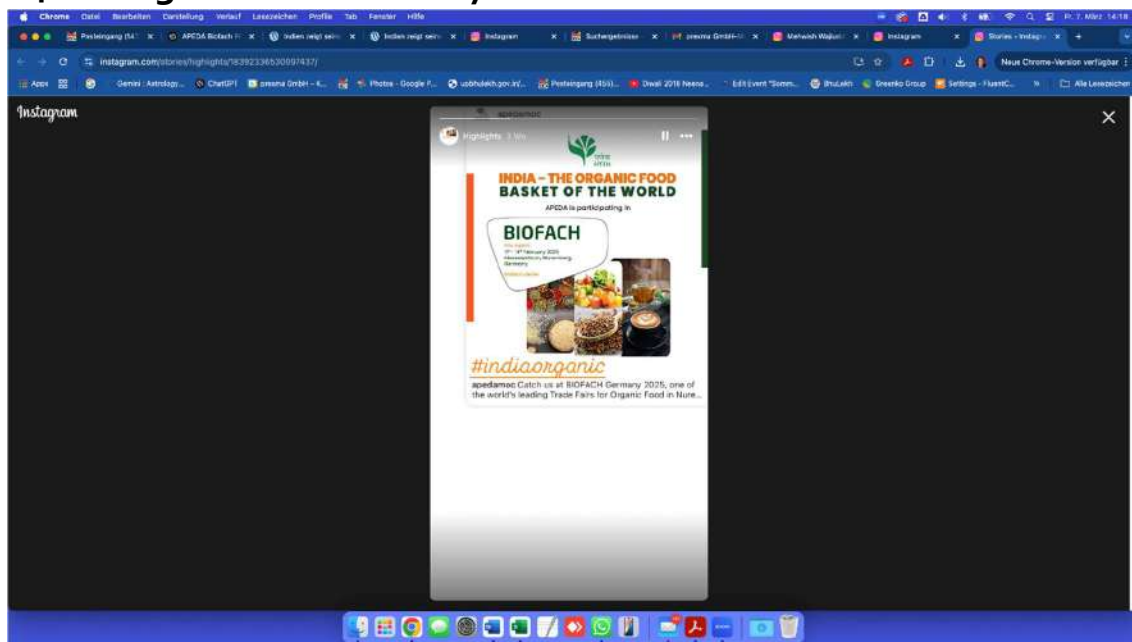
Chrome Datei Bearbeiten Darstellung Verlauf Lesezeichen Profile Tab Fenster Hilfe

Fr. 7. März 14:18

Posteingang (54 | APEDA Biofach | Indien zeigt sein | Indien zeigt sein | Instagram | Suchergebnisse | prezma GmbH | Mehwish Wajiud | Instagram | Stories • Instagr

instagram.com/stories/highlights/18392336530097437/

Neue Chrome-Version verfügbar

Apps | Gemini : Astrology... | ChatGPT | prezma GmbH – K... | Photos - Google F... | uobhulekh.gov.in/... | Posteingang (455)... | Diwali 2016 Neena... | Edit Event "Somm... | BhuLekh | Greenko Group | Settings - FluentC... | Alle Lesezeichen

Instagram

apedamoc

Highlights 3 Wo.

APEDA

INDIA – THE ORGANIC FOOD BASKET OF THE WORLD

APEDA is participating in

BIOFACH

11th - 14th February 2025
Messezentrum, Nuremberg
Germany

#indiaorganic

apedamoc Catch us at BIOFACH Germany 2025, one of the world's leading Trade Fairs for Organic Food in Nure...